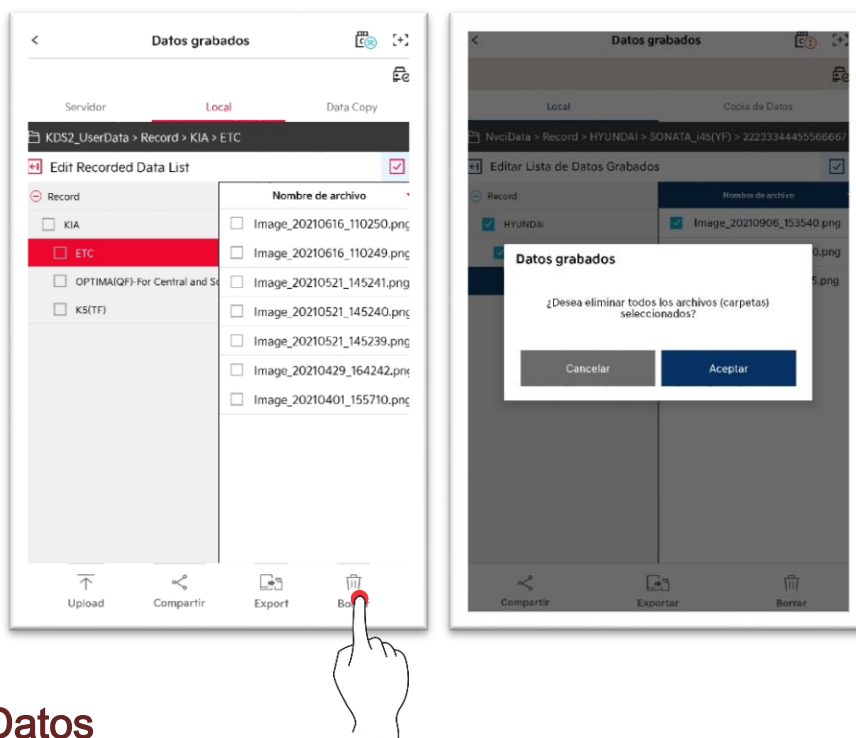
<
Datos grabados

Servidor
Local
Data Copy

KDS2_UserData > Record > KIA > ETC

Edit Recorded Data List

Record
KIA
ETC
OPTIMA(QF)-For Central and So
K5(TF)

Nombre de archivo
Image_20210616_110250.png
Image_20210616_110249.png
Image_20210521_145241.png
Image_20210521_145240.png
Image_20210521_145239.png
Image_20210429_164242.png
Image_20210401_155710.png

Upload
Compartir
Export
Bor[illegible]

<
Datos grabados

Local
Copia de Datos

NvciData > Record > HYUNDAI > SONATA_i45(YF) > 22233344455566667

Editar Lista de Datos Grabados

Record
HYUNDAI

Nombre de archivo
Image_20210906_153540.png
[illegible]0.png
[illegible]5.png

Datos grabados
¿Desea eliminar todos los archivos (carpetas) seleccionados?
Cancelar
Aceptar

Compartir
Exportar
Borrar

Datos